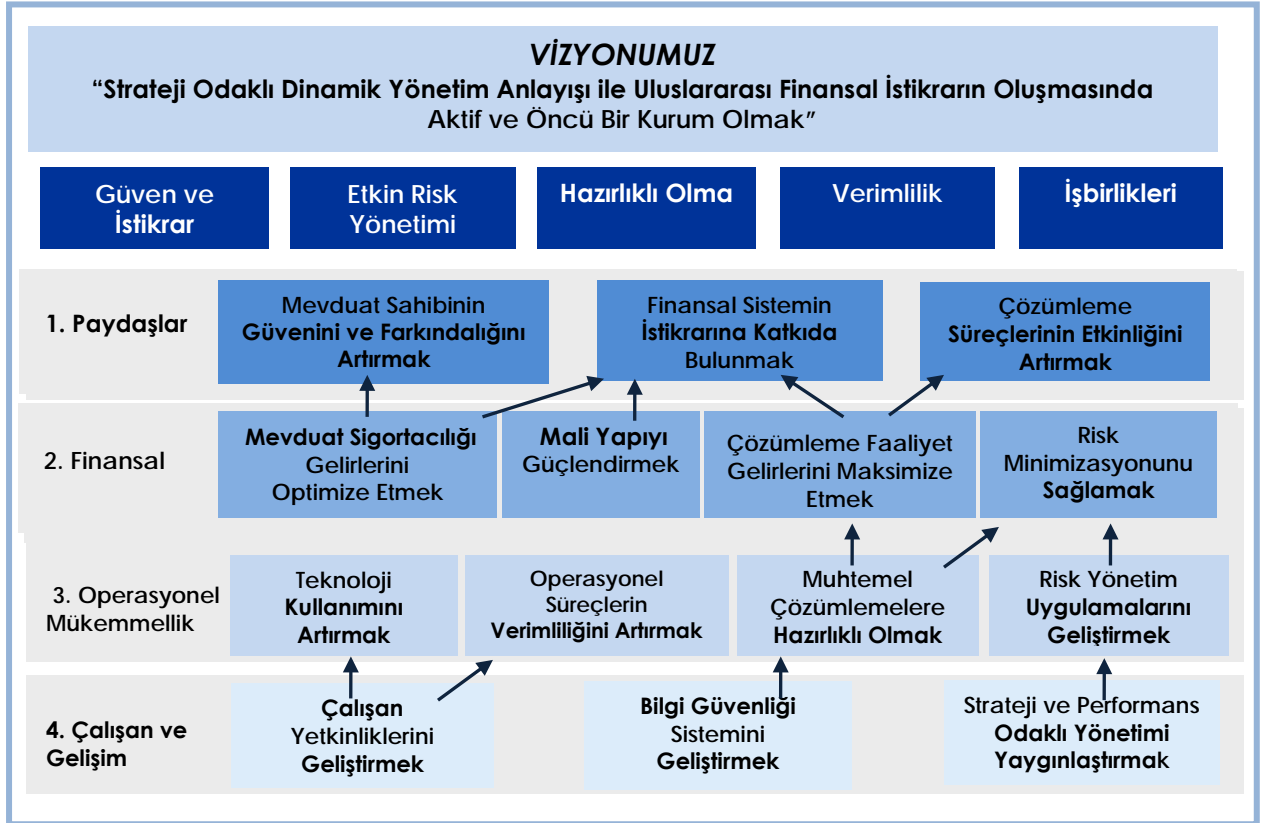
VİZYONUMUZ
“Strateji Odaklı Dinamik Yönetim Anlayışı ile Uluslararası Finansal İstikrarın Oluşmasında Aktif ve Öncü Bir Kurum Olmak”

Güven ve İstikrar

Etkin Risk Yönetimi

Hazırlıklı Olma

Verimlilik

İşbirlikleri

1. Paydaşlar

Mevduat Sahibinin Güvenini ve Farkındalığını Artırmak

Finansal Sistemin İstikrarına Katkıda Bulunmak

Çözümleme Süreçlerinin Etkinliğini Artırmak

2. Finansal

Mevduat Sigortacılığı Gelirlerini Optimize Etmek

Mali Yapıyı Güçlendirmek

Çözümleme Faaliyet Gelirlerini Maksimize Etmek

Risk Minimizasyonunu Sağlamak

3. Operasyonel Mükemmellik

Teknoloji Kullanımını Artırmak

Operasyonel Süreçlerin Verimliliğini Artırmak

Muhtemel Çözümlemelere Hazırlıklı Olmak

Risk Yönetim Uygulamalarını Geliştirmek

4. Çalışan ve Gelişim

Çalışan Yetkinliklerini Geliştirmek

Bilgi Güvenliği Sistemini Geliştirmek

Strateji ve Performans Odaklı Yönetimi Yaygınlaştırmak